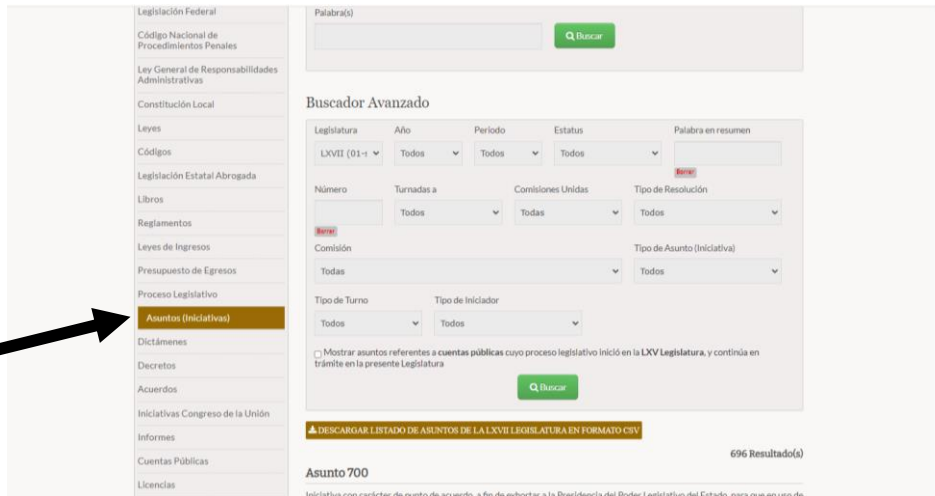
Legislación Federal
Código Nacional de Procedimientos Penales
Ley General de Responsabilidades Administrativas
Constitución Local
Leyes
Códigos
Legislación Estatal Abrogada
Libros
Reglamentos
Leyes de Ingresos
Presupuesto de Egresos
Proceso Legislativo
Asuntos (Iniciativas)
Dictámenes
Decretos
Acuerdos
Iniciativas Congreso de la Unión
Informes
Cuentas Públicas
Licencias

Palabra(s)
Buscar

Buscador Avanzado

Legislatura
LXVII (01-
Año
Todos
Periodo
Todos
Estatus
Todos
Palabra en resumen
Borrar

Número
Borrar
Turnadas a
Todos
Comisiones Unidas
Todas
Tipo de Resolución
Todos

Comisión
Todas
Tipo de Asunto (Iniciativa)
Todos

Tipo de Turno
Todos
Tipo de Iniciador
Todos

Mostrar asuntos referentes a cuentas públicas cuyo proceso legislativo inició en la LXV Legislatura, y continúa en trámite en la presente Legislatura

Buscar

DESCARGAR LISTADO DE ASUNTOS DE LA LXVII LEGISLATURA EN FORMATO CSV

696 Resultado(s)

Asunto 700

Iniciativa con carácter de punto de acuerdo, a fin de exhortar a la Presidencia del Poder Legislativo del Estado, para que en uso de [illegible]